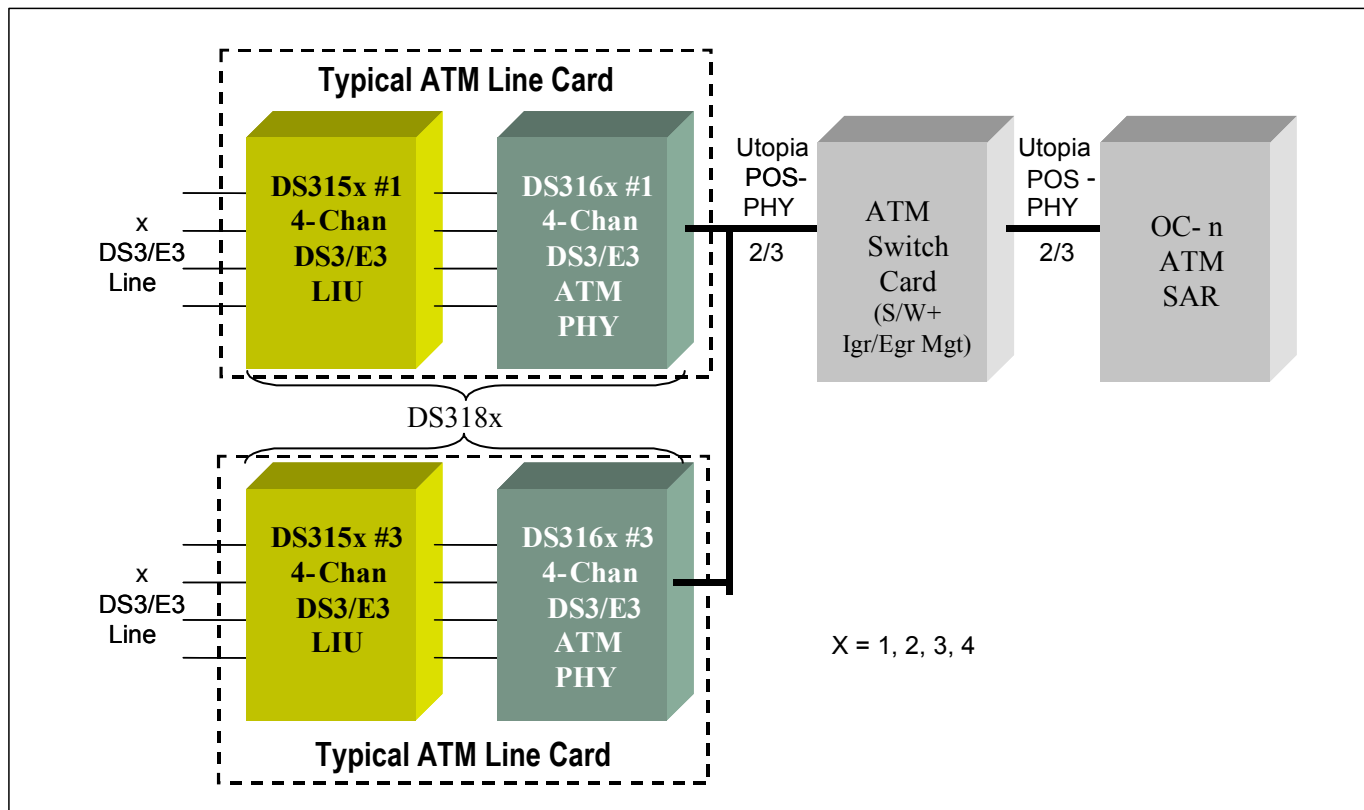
Typical ATM Line Card

x
DS3/E3
Line

DS315x #1
4-Chan
DS3/E3
LIU

DS316x #1
4-Chan
DS3/E3
ATM
PHY

Utopia
POS-
PHY
2/3

ATM
Switch
Card
(S/W+
Igr/Egr Mgt)

Utopia
POS -
PHY
2/3

OC- n
ATM
SAR

DS318x

x
DS3/E3
Line

DS315x #3
4-Chan
DS3/E3
LIU

DS316x #3
4-Chan
DS3/E3
ATM
PHY

X = 1, 2, 3, 4

Typical ATM Line Card